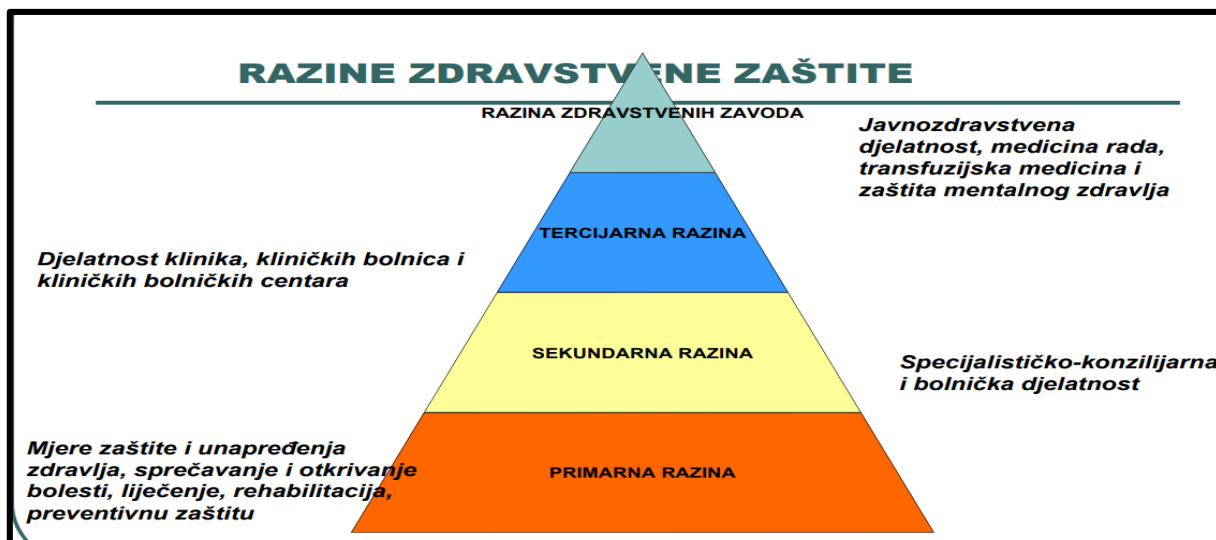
RAZINE ZDRAVSTVENE ZAŠTITE

RAZINA ZDRAVSTVENIH ZAVODA

Javnozdravstvena djelatnost, medicina rada, transfuzijska medicina i zaštita mentalnog zdravlja

TERCIJARNA RAZINA

Djelatnost klinika, kliničkih bolnica i kliničkih bolničkih centara

SEKUNDARNA RAZINA

Specijalističko-konzilijarna i bolnička djelatnost

PRIMARNA RAZINA

Mjere zaštite i unapređenja zdravlja, sprečavanje i otkrivanje bolesti, liječenje, rehabilitacija, preventivnu zaštitu